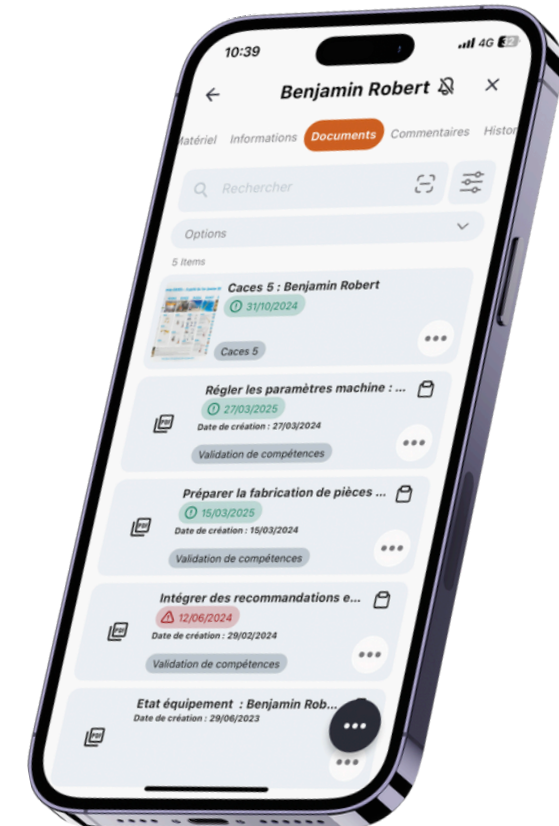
10:39
4G 32

Benjamin Robert

atériel Informations Documents Commentaires Histo

Rechercher

Options

5 Items

Caces 5 : Benjamin Robert
31/10/2024
Caces 5

Régler les paramètres machine : ...
27/03/2025
Date de création : 27/03/2024
Validation de compétences

Préparer la fabrication de pièces ...
15/03/2025
Date de création : 15/03/2024
Validation de compétences

Intégrer des recommandations e...
12/06/2024
Date de création : 29/02/2024
Validation de compétences

Etat équipement : Benjamin Rob...
Date de création : 29/06/2023